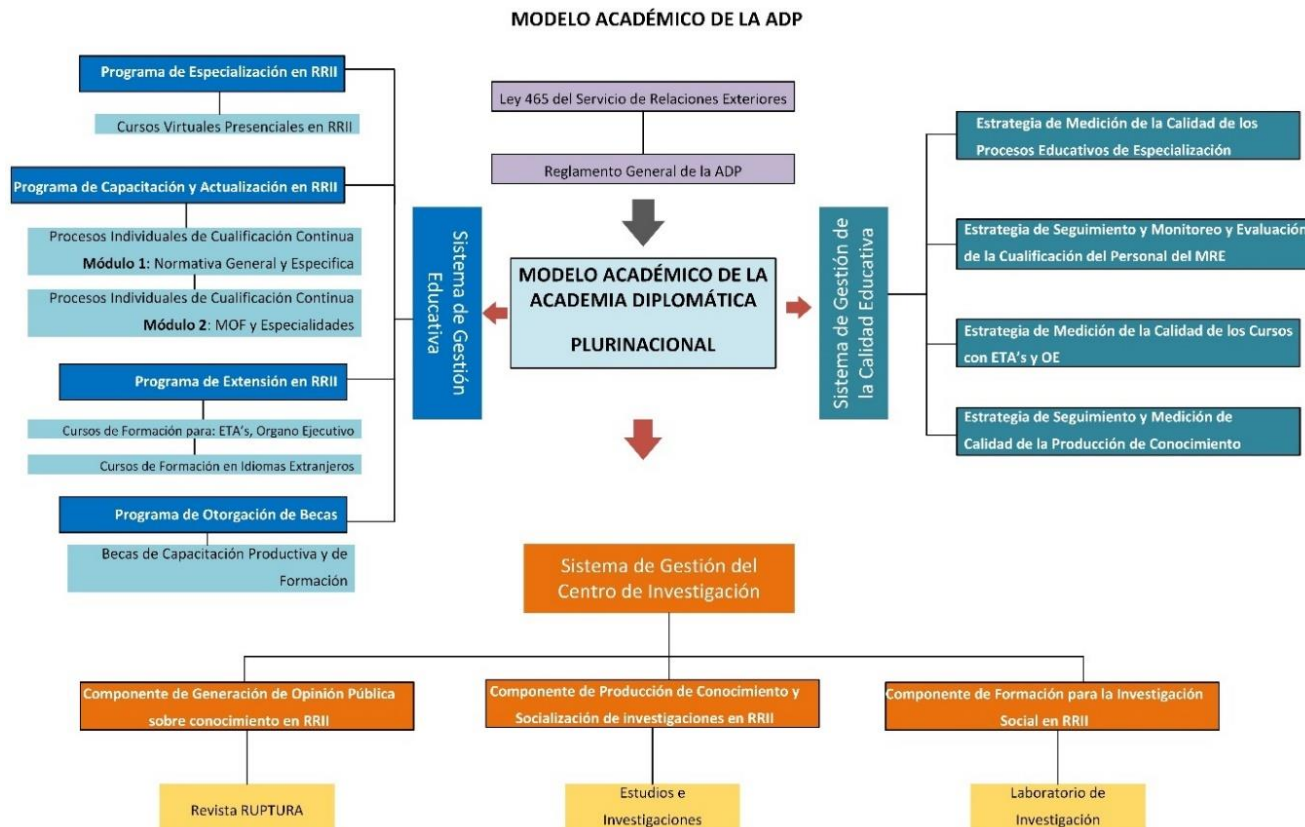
MODELO ACADÉMICO DE LA ADP

Programa de Especialización en RRII

Cursos Virtuales Presenciales en RRII

Programa de Capacitación y Actualización en RRII

Procesos Individuales de Cualificación Continua

**Módulo 1**: Normativa General y Especifica

Procesos Individuales de Cualificación Continua

**Módulo 2**: MOF y Especialidades

Programa de Extensión en RRII

Cursos de Formación para: ETA's, Organo Ejecutivo

Cursos de Formación en Idiomas Extranjeros

Programa de Otorgación de Becas

Becas de Capacitación Productiva y de Formación

Sistema de Gestión Educativa

Ley 465 del Servicio de Relaciones Exteriores

Reglamento General de la ADP

MODELO ACADÉMICO DE LA ACADEMIA DIPLOMÁTICA

PLURINACIONAL

Sistema de Gestión de la Calidad Educativa

Estrategia de Medición de la Calidad de los Procesos Educativos de Especialización

Estrategia de Seguimiento y Monitoreo y Evaluación de la Cualificación del Personal del MRE

Estrategia de Medición de la Calidad de los Cursos con ETA's y OE

Estrategia de Seguimiento y Medición de Calidad de la Producción de Conocimiento

Sistema de Gestión del Centro de Investigación

Componente de Generación de Opinión Pública sobre conocimiento en RRII

Componente de Producción de Conocimiento y Socialización de investigaciones en RRII

Componente de Formación para la Investigación Social en RRII

Revista RUPTURA

Estudios e Investigaciones

Laboratorio de Investigación